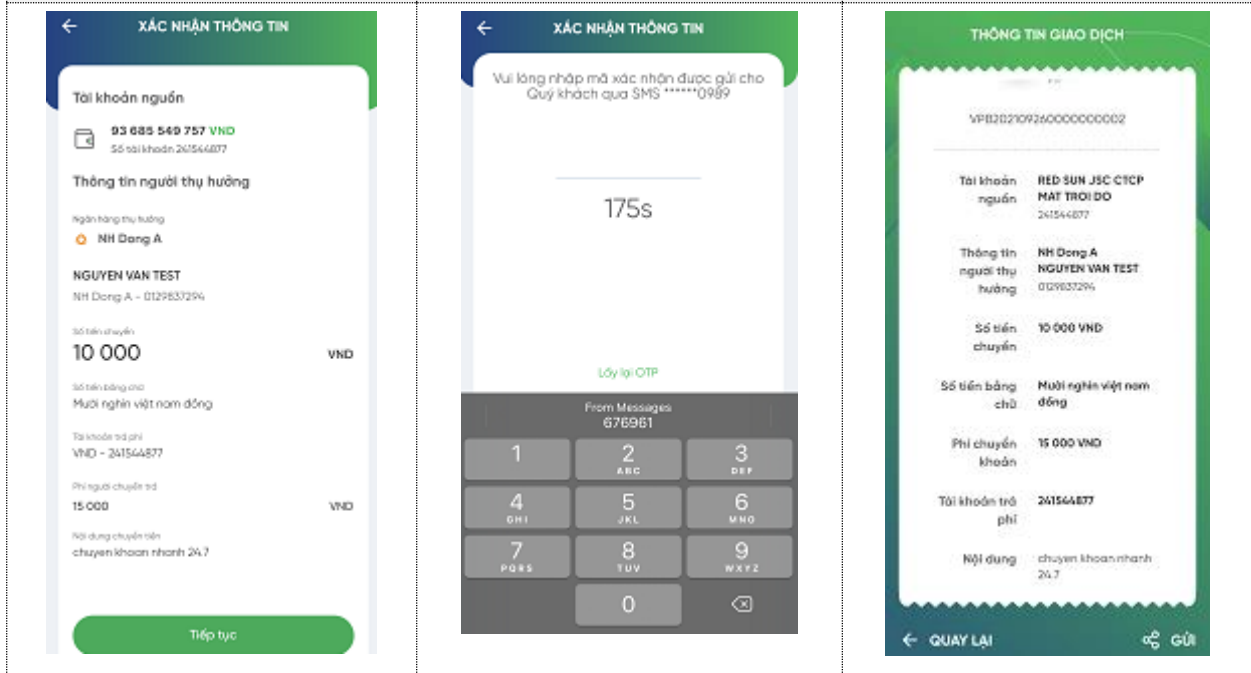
XÁC NHẬN THÔNG TIN

Tài khoản nguồn

93 685 549 757 VND
Số tài khoản 241544877

Thông tin người thụ hưởng

Ngân hàng thụ hưởng
NH Dong A

NGUYEN VAN TEST
NH Dong A - 0129837294

Số tiền chuyển
10 000 VND

Số tiền bằng chữ
Mười nghìn việt nam đồng

Tài khoản trả phí
VND - 241544877

Phí người chuyển trả
15 000 VND

Nội dung chuyển tiền
chuyen khoan nhanh 24.7

Tiếp tục

XÁC NHẬN THÔNG TIN

Vui lòng nhập mã xác nhận được gửi cho Quý khách qua SMS ******0989

175s

Lấy lại OTP

From Messages
676961

| 1 | 2 ABC | 3 DEF |
|---|---|---|
| 4 GHI | 5 JKL | 6 MNO |
| 7 PQRS | 8 TUV | 9 WXYZ |
| | 0 | |

THÔNG TIN GIAO DỊCH

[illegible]

VPB20210926000000000002

Tài khoản nguồn: RED SUN JSC CTCP MAT TROI DO 241544877

Thông tin người thụ hưởng: NH Dong A NGUYEN VAN TEST 0129837294

Số tiền chuyển: 10 000 VND

Số tiền bằng chữ: Mười nghìn việt nam đồng

Phí chuyển khoản: 15 000 VND

Tài khoản trả phí: 241544877

Nội dung: chuyen khoan nhanh 24.7

QUAY LẠI

GỬI